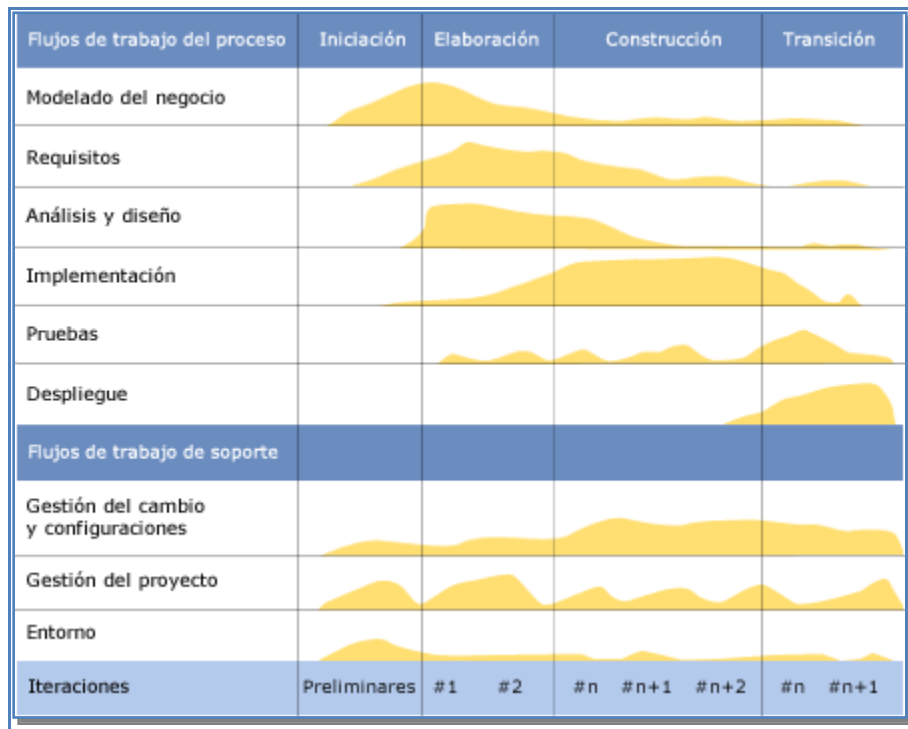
| Flujos de trabajo del proceso | Iniciación | Elaboración | Construcción | Transición |
|---|---|---|---|---|
| Modelado del negocio | | | | |
| Requisitos | | | | |
| Análisis y diseño | | | | |
| Implementación | | | | |
| Pruebas | | | | |
| Despliegue | | | | |
| Flujos de trabajo de soporte | | | | |
| Gestión del cambio y configuraciones | | | | |
| Gestión del proyecto | | | | |
| Entorno | | | | |
| Iteraciones | Preliminares | #1 #2 | #n #n+1 #n+2 | #n #n+1 |